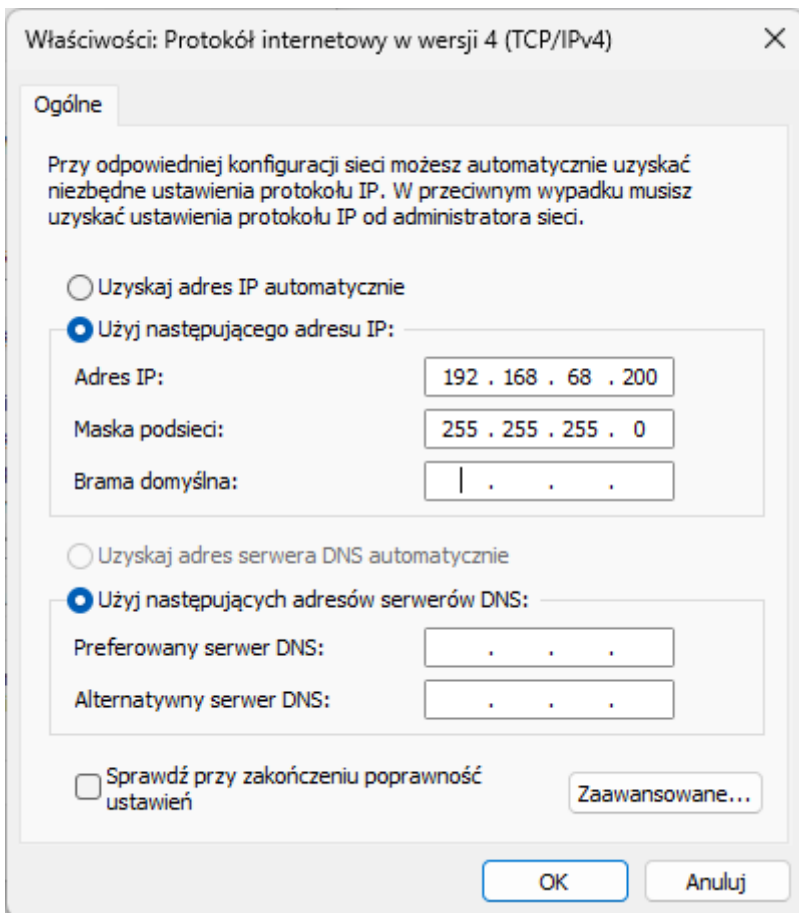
Właściwości: Protokół internetowy w wersji 4 (TCP/IPv4)

Ogólne

Przy odpowiedniej konfiguracji sieci możesz automatycznie uzyskać niezbędne ustawienia protokołu IP. W przeciwnym wypadku musisz uzyskać ustawienia protokołu IP od administratora sieci.

Uzyskaj adres IP automatycznie

Użyj następującego adresu IP:

Adres IP: 192 . 168 . 68 . 200

Maska podsieci: 255 . 255 . 255 . 0

Brama domyślna: . . .

Uzyskaj adres serwera DNS automatycznie

Użyj następujących adresów serwerów DNS:

Preferowany serwer DNS: . . .

Alternatywny serwer DNS: . . .

Sprawdź przy zakończeniu poprawność ustawień

Zaawansowane...

OK

Anuluj